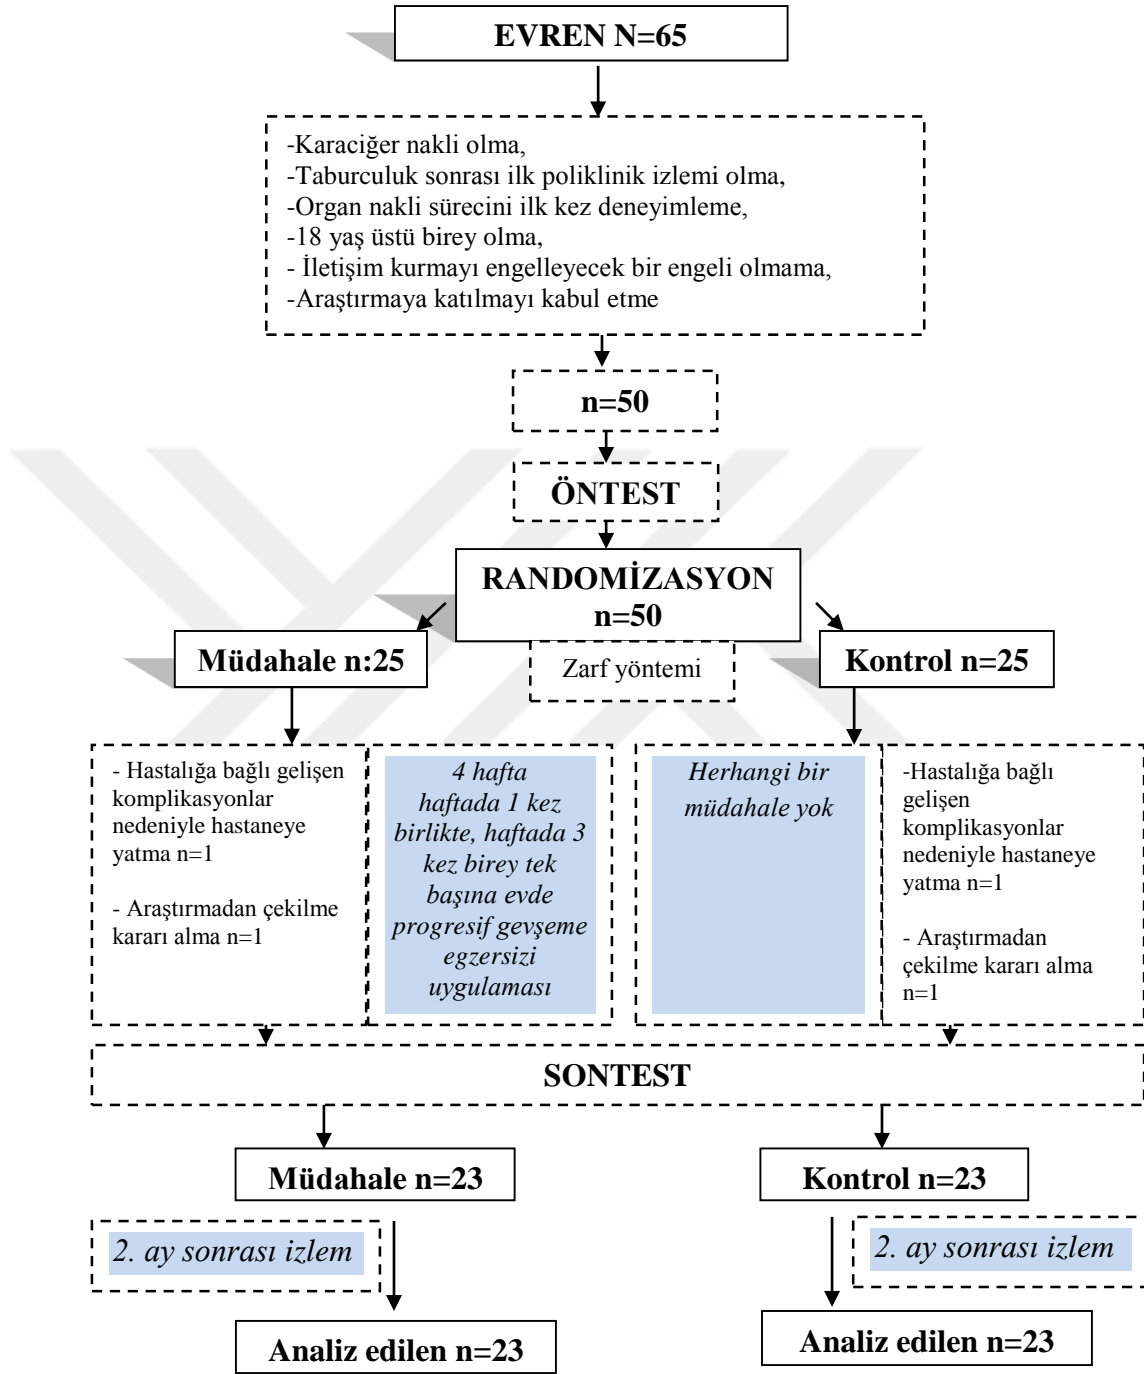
EVREN N=65

-Karaciğer nakli olma,
-Taburculuk sonrası ilk poliklinik izlemi olma,
-Organ nakli sürecini ilk kez deneyimleme,
-18 yaş üstü birey olma,
- İletişim kurmayı engelleyecek bir engeli olmama,
-Araştırmaya katılmayı kabul etme

n=50

ÖNTEST

RANDOMİZASYON n=50

Müdahale n:25

Zarf yöntemi

Kontrol n=25

- Hastalığa bağlı gelişen komplikasyonlar nedeniyle hastaneye yatma n=1

- Araştırmadan çekilme kararı alma n=1

4 hafta haftada 1 kez birlikte, haftada 3 kez birey tek başına evde progresif gevşeme egzersizi uygulaması

Herhangi bir müdahale yok

-Hastalığa bağlı gelişen komplikasyonlar nedeniyle hastaneye yatma n=1

- Araştırmadan çekilme kararı alma n=1

SONTEST

Müdahale n=23

Kontrol n=23

2. ay sonrası izlem

2. ay sonrası izlem

Analiz edilen n=23

Analiz edilen n=23